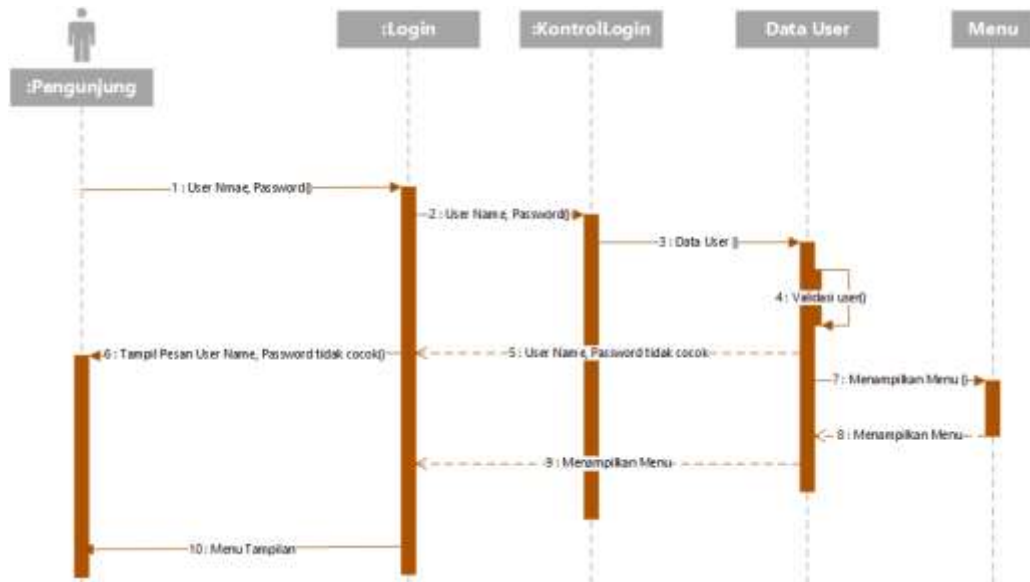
:Pengunjung

:Login

:KontrolLogin

Data User

Menu

1 : User Nmae, Password()

2 : User Name, Password()

3 : Data User ()

4 : Validasi user()

5 : User Name, Password tidak cocok

6 : Tampil Pesan User Name, Password tidak cocok()

7 : Menampilkan Menu ()

8 : Menampilkan Menu

9 : Menampilkan Menu

10 : Menu Tampilan